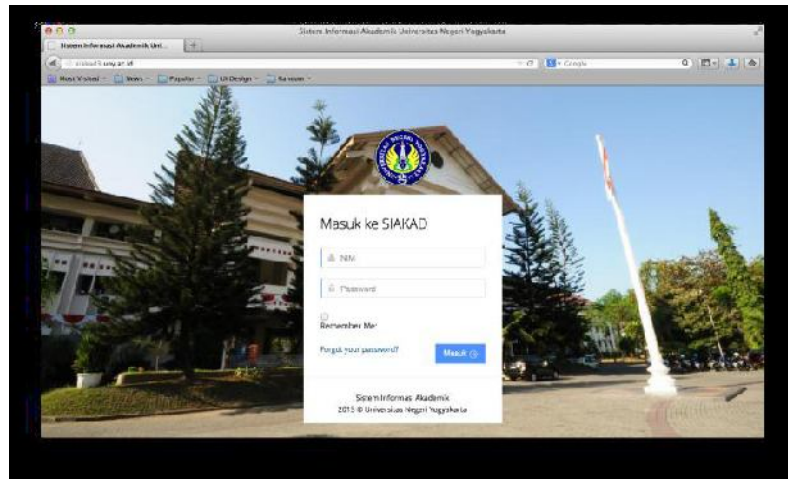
Sistem Informasi Akademik Universitas Negeri Yogyakarta

Sistem Informasi Akademik Uni...

siakad.uny.ac.id

Google

Most Visited News Popular UI Design Session

Masuk ke SIAKAD

NIM

Password

Remember Me

Forgot your password?

Masuk

Sistem Informasi Akademik
2015 © Universitas Negeri Yogyakarta